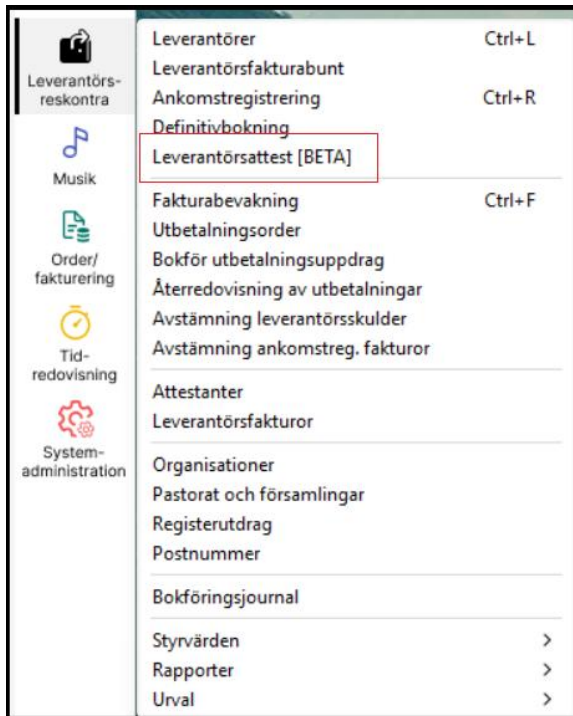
Leverantörs-reskontra

Musik

Order/ fakturering

Tid-redovisning

System-administration

Leverantörer Ctrl+L
Leverantörsfakturabunt
Ankomstregistrering Ctrl+R
Definitivbokning
Leverantörsattest [BETA]

Fakturabevakning Ctrl+F
Utbetalningsorder
Bokför utbetalningsuppdrag
Återredovisning av utbetalningar
Avstämning leverantörsskulder
Avstämning ankomstreg. fakturor

Attestanter
Leverantörsfakturor

Organisationer
Pastorat och församlingar
Registerutdrag
Postnummer

Bokföringsjournal

Styrvärden >
Rapporter >
Urval >